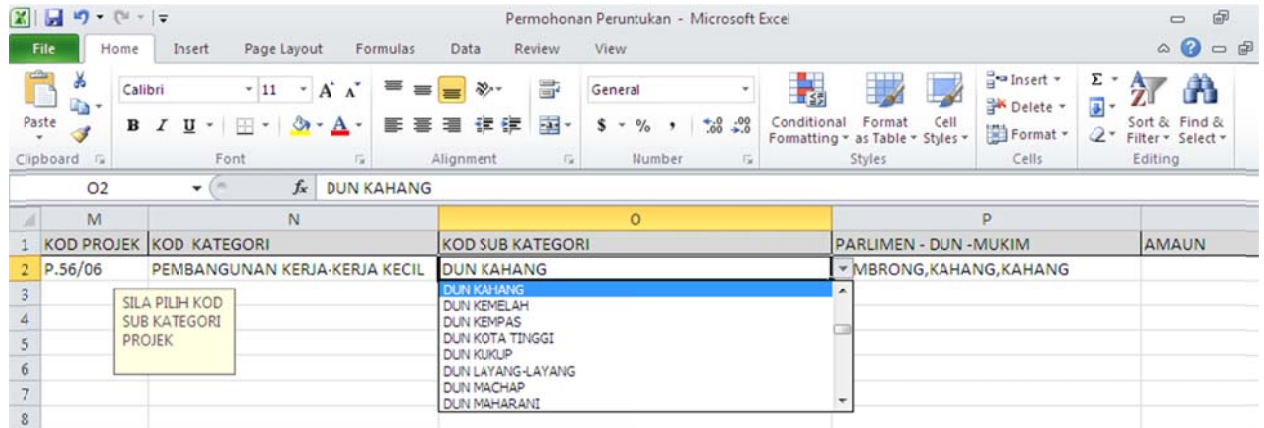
Permohonan Peruntukan - Microsoft Excel

File | Home | Insert | Page Layout | Formulas | Data | Review | View

Paste
Clipboard
Calibri | 11
B I U
Font
Alignment
General
$ - % ,
Number
Conditional Formatting | Format as Table | Cell Styles
Styles
Insert | Delete | Format
Cells
Sort & Filter | Find & Select
Editing

O2 | $f_x$ | DUN KAHANG

| | M | N | O | P | |
|---|---|---|---|---|---|
| 1 | KOD PROJEK | KOD KATEGORI | KOD SUB KATEGORI | PARLIMEN - DUN -MUKIM | AMAUN |
| 2 | P.56/06 | PEMBANGUNAN KERJA-KERJA KECIL | DUN KAHANG | MBRONG,KAHANG,KAHANG | |
| 3 | | | | | |
| 4 | | | | | |
| 5 | | | | | |
| 6 | | | | | |
| 7 | | | | | |
| 8 | | | | | |

SILA PILIH KOD SUB KATEGORI PROJEK

DUN KAHANG
DUN KEMELAH
DUN KEMPAS
DUN KOTA TINGGI
DUN KUKUP
DUN LAYANG-LAYANG
DUN MACHAP
DUN MAHARANI